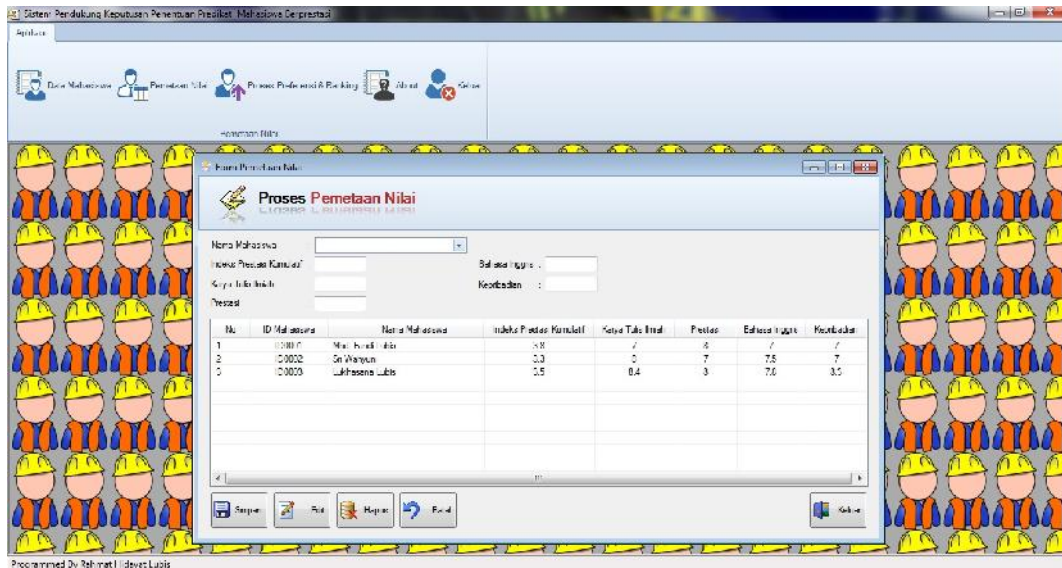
Sistem Pendukung Keputusan Penentuan Predikat Mahasiswa Berprestasi

Aplikasi

Data Mahasiswa Pemetaan Nilai Proses Preferensi & Ranking About Keluar

Pemetaan Nilai

Form Pemetaan Nilai

Proses Pemetaan Nilai

Nama Mahasiswa
Indeks Prestasi Kumulatif
Karya Tulis Ilmiah
Prestasi
Bahasa Inggris :
Keorganisasian :

| No | ID Mahasiswa | Nama Mahasiswa | Indeks Prestasi Kumulatif | Karya Tulis Ilmiah | Prestasi | Bahasa Inggris | Keorbaikan |
|---|---|---|---|---|---|---|---|
| 1 | ID0001 | Muh. Fandi Lubis | 3.8 | 7 | 4 | 7 | 7 |
| 2 | ID0002 | Sri Wahyuni | 3.3 | 0 | 7 | 7.5 | 7 |
| 3 | ID0003 | Lukhasana Lubis | 3.5 | 8.4 | 3 | 7.0 | 3.5 |

Simpan Edit Hapus Batal Keluar

Programmed By Rahmat Hidayat Lubis